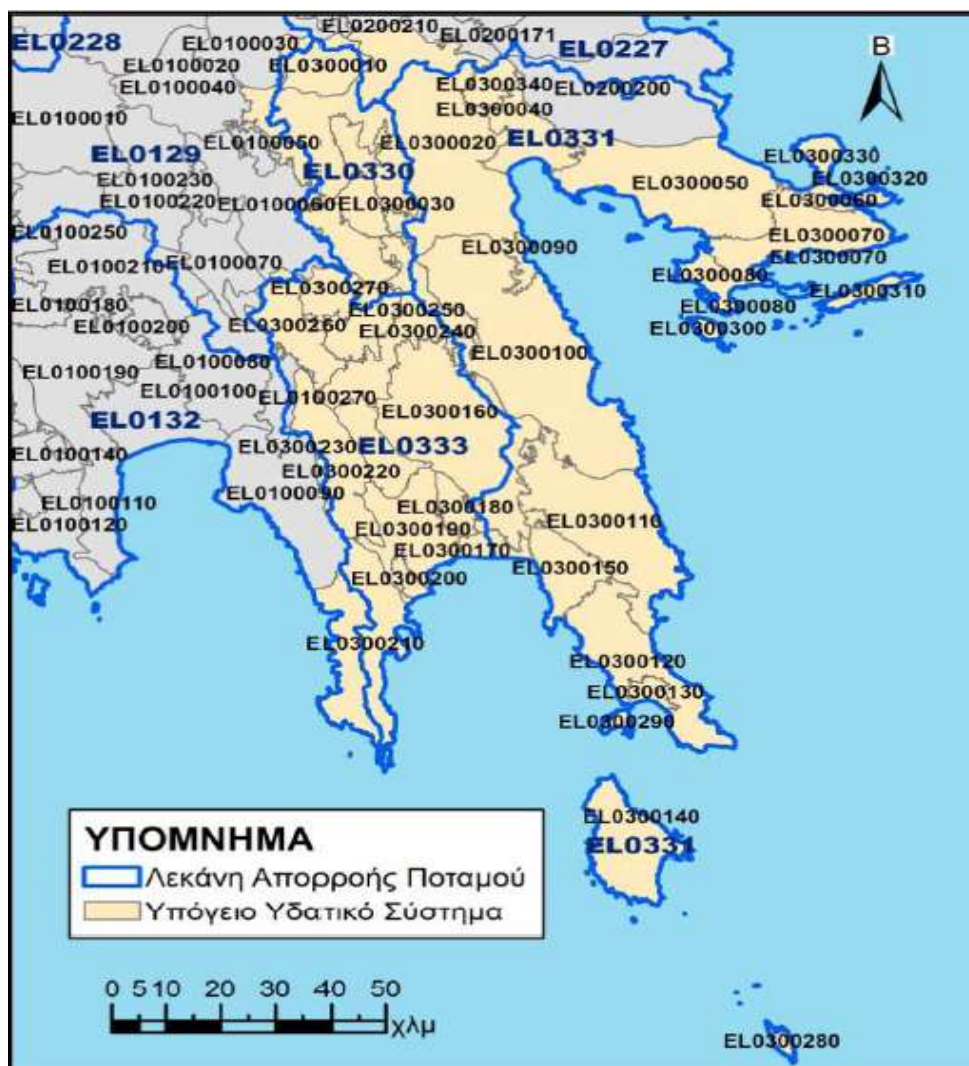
EL0228
EL0100030
EL0200210
EL0200171
EL0227
B
EL0100020
EL0300010
EL0100040
EL0300340
EL0200200
EL0300040
EL0100010
EL0129
EL0100050
EL0300020
EL0331
EL0330
EL0300330
EL0100230
EL0300320
EL0300050
EL0100220
EL0100060
EL0300030
EL0300060
EL0100250
EL0300070
EL0300090
EL0300070
EL0100210
EL0100070
EL0300080
EL0300310
EL0300270
EL0100180
EL0300250
EL0300080
EL0100200
EL0300260
EL0300240
EL0300300
EL0100080
EL0300100
EL0100190
EL0100100
EL0100270
EL0132
EL0300160
EL0300230
EL0333
EL0100140
EL0300220
EL0100090
EL0100110
EL0300180
EL0100120
EL0300110
EL0300190
EL0300170
EL0300150
EL0300200
EL0300210
EL0300120
EL0300130
EL0300290
EL0300140
EL0331
ΥΠΟΜΝΗΜΑ
Λεκάνη Απορροής Ποταμού
Υπόγειο Υδατικό Σύστημα
0 5 10 20 30 40 50
χλμ
EL0300280